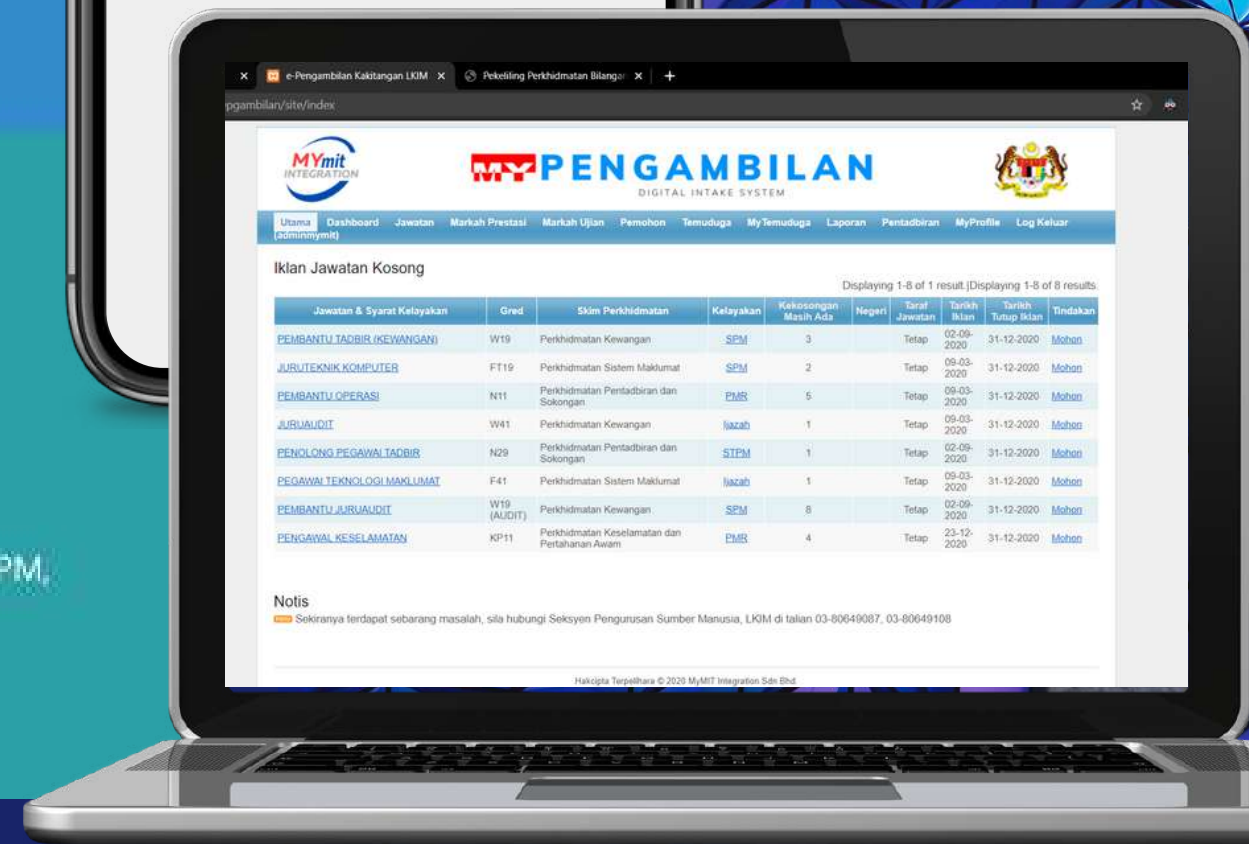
e-Pengambilan Kakitangan LKIM × Pekeliling Perkhidmatan Bilangan × +

pgambilan/site/index

MYmit INTEGRATION

MYPENGAMBILAN
DIGITAL INTAKE SYSTEM

Utama Dashboard Jawatan Markah Prestasi Markah Ujian Pemohon Temuduga MyTemuduga Laporan Pentadbiran MyProfile Log Keluar (adminmymit)

Iklan Jawatan Kosong

Displaying 1-8 of 1 result.|Displaying 1-8 of 8 results.

| Jawatan & Syarat Kelayakan | Gred | Skim Perkhidmatan | Kelayakan | Kekosongan Masih Ada | Negeri | Taraf Jawatan | Tarikh Iklan | Tarikh Tutup Iklan | Tindakan |
|---|---|---|---|---|---|---|---|---|---|
| PEMBANTU TADBIR (KEWANGAN) | W19 | Perkhidmatan Kewangan | SPM | 3 | | Tetap | 02-09-2020 | 31-12-2020 | Mohon |
| JURUTEKNIK KOMPUTER | FT19 | Perkhidmatan Sistem Maklumat | SPM | 2 | | Tetap | 09-03-2020 | 31-12-2020 | Mohon |
| PEMBANTU OPERASI | N11 | Perkhidmatan Pentadbiran dan Sokongan | PMR | 5 | | Tetap | 09-03-2020 | 31-12-2020 | Mohon |
| JURUAUDIT | W41 | Perkhidmatan Kewangan | Ijazah | 1 | | Tetap | 09-03-2020 | 31-12-2020 | Mohon |
| PENOLONG PEGAWAI TADBIR | N29 | Perkhidmatan Pentadbiran dan Sokongan | STPM | 1 | | Tetap | 02-09-2020 | 31-12-2020 | Mohon |
| PEGAWAI TEKNOLOGI MAKLUMAT | F41 | Perkhidmatan Sistem Maklumat | Ijazah | 1 | | Tetap | 09-03-2020 | 31-12-2020 | Mohon |
| PEMBANTU JURUAUDIT | W19 (AUDIT) | Perkhidmatan Kewangan | SPM | 8 | | Tetap | 02-09-2020 | 31-12-2020 | Mohon |
| PENGAWAL KESELAMATAN | KP11 | Perkhidmatan Keselamatan dan Pertahanan Awam | PMR | 4 | | Tetap | 23-12-2020 | 31-12-2020 | Mohon |

Notis
Sekiranya terdapat sebarang masalah, sila hubungi Seksyen Pengurusan Sumber Manusia, LKIM di talian 03-80649087, 03-80649108

Hakcipta Terpelihara © 2020 MyMIT Integration Sdn Bhd.

PM.